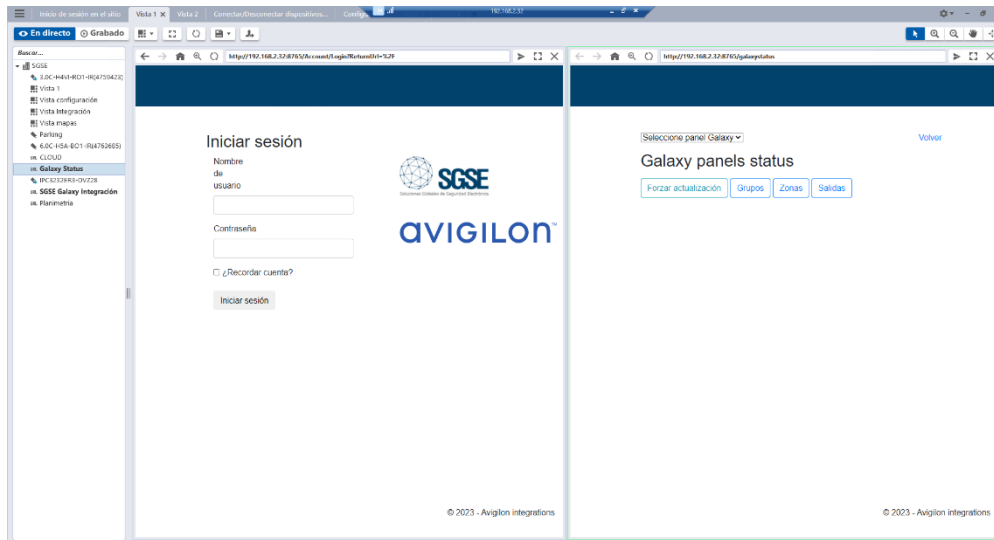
Inicio de sesión en el sitio | Vista 1 × | Vista 2 | Conectar/Desconectar dispositivos... | Config... | 192.168.2.32

En directo | Grabado

Buscar...
SGSE
3.0C-H4A-RO1-IR(4759423)
Vista 1
Vista configuración
Vista integración
Vista mapas
Parking
6.0C-H5A-BO1-IR(4763605)
CLOUD
Galaxy Status
IPC8232ER5-DVZ28
SGSE Galaxy Integración
Planimetria

http://192.168.2.32:8765/Account/Login?ReturnUrl=%2F

Iniciar sesión
Nombre de usuario
Contraseña
¿Recordar cuenta?
Iniciar sesión

SGSE
Soluciones Globales de Seguridad Electrónica

AVIGILON™

© 2023 - Avigilon integrations

http://192.168.2.32:8765/galaxystatus

Seleccione panel Galaxy
Volver
Galaxy panels status
Forzar actualización | Grupos | Zonas | Salidas

© 2023 - Avigilon integrations